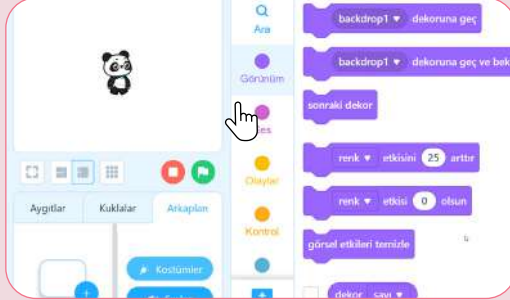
Ara

Görünüm

Ses

Olaylar

Kontrol

backdrop1 ▾ dekoruna geç

backdrop1 ▾ dekoruna geç ve bek

sonraki dekor

renk ▾ etkisini 25 arttır

renk ▾ etkisi 0 olsun

görsel etkileri temizle

dekor sayı ▾

Aygıtlar

Kuklalar

Arkaplan

Kostümler